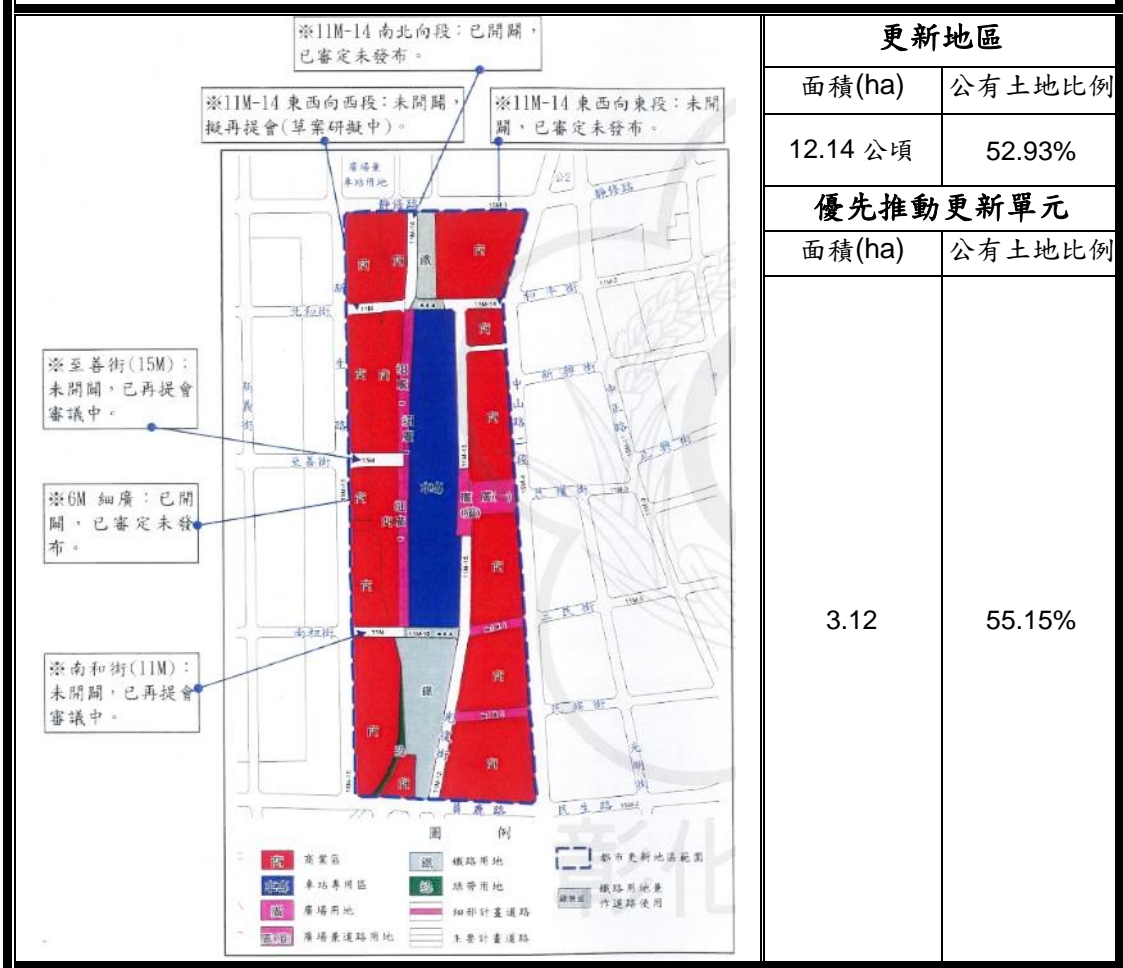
※11M-14 南北向段：已開闢，已審定未發布。

※11M-14 東西向西段：未開闢，擬再提會(草案研擬中)。

※11M-14 東西向東段：未開闢，已審定未發布。

※至善街(15M)：未開闢，已再提會審議中。

※6M 細廣：已開闢，已審定未發布。

※南和街(11M)：未開闢，已再提會審議中。

商 商 鐵 商 商 商 商 商 商 車站 商 商 商 商 鐵 綠 商 商

北和街 至善街 南和街 中山路一段 民生路 三民街 光明街 長壽街 新興街 靜修路 中華路 民權街 自強街 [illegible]

圖例

商 商業區
車站 車站專用區
廣 廣場用地
廣(道) 廣場兼道路用地
鐵 鐵路用地
綠 綠帶用地
細部計畫道路
主要計畫道路
都市更新地區範圍
鐵路用地兼作道路使用

| 更新地區 | |
|---|---|
| 面積(ha) | 公有土地比例 |
| 12.14 公頃 | 52.93% |
| 優先推動更新單元 | |
| 面積(ha) | 公有土地比例 |
| 3.12 | 55.15% |